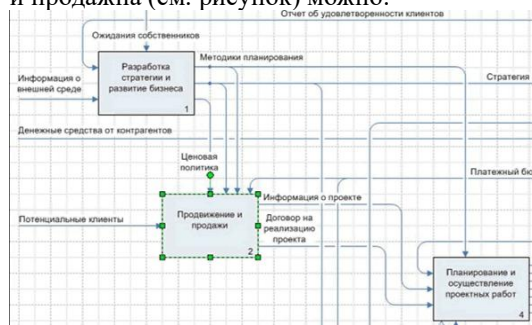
и продажи (см. рисунок) можно:

Отчет об удовлетворенности клиентов

Ожидания собственников

Методики планирования

Информация о внешней среде

Разработка стратегии и развитие бизнеса

1

Стратегия

Денежные средства от контрагентов

Платежный бю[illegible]

Ценовая политика

Информация о проекте

Потенциальные клиенты

Продвижение и продажи

2

Договор на реализацию проекта

Планирование и осуществление проектных работ

4